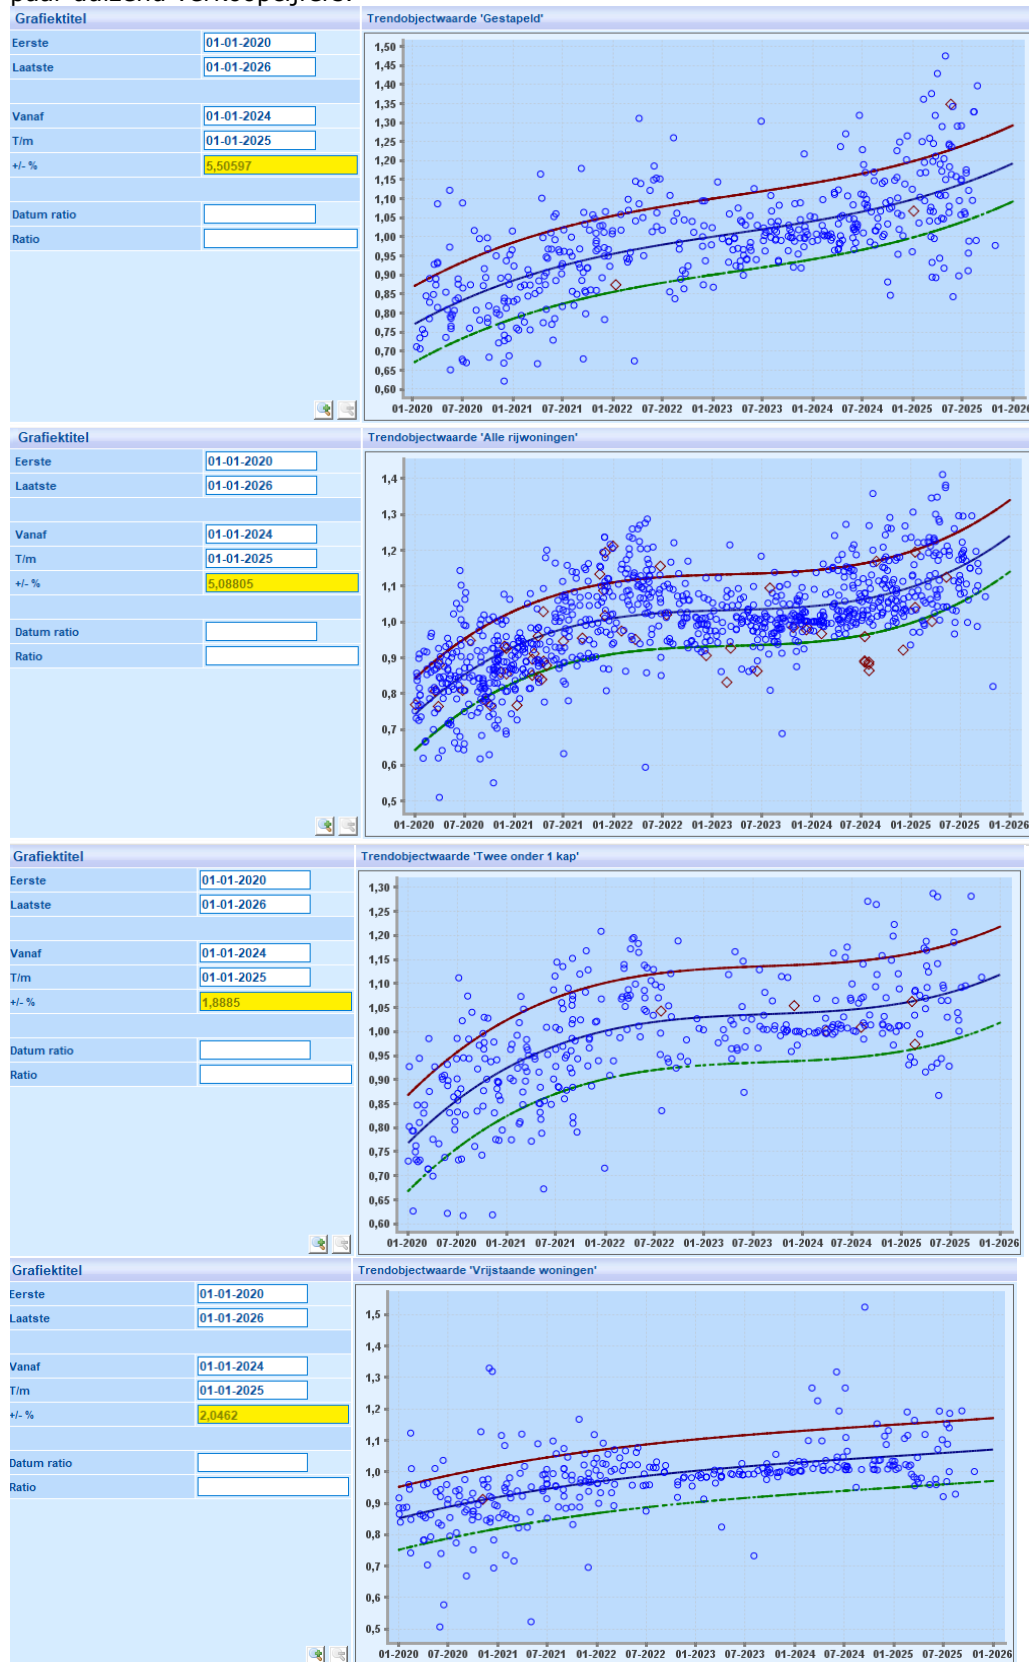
paar duizend verkoopcijfers.

Grafiektitel
Eerste 01-01-2020
Laatste 01-01-2026
Vanaf 01-01-2024
T/m 01-01-2025
+/- % 5,50597
Datum ratio
Ratio

Trendobjectwaarde 'Gestapeld'
1,50 1,45 1,40 1,35 1,30 1,25 1,20 1,15 1,10 1,05 1,00 0,95 0,90 0,85 0,80 0,75 0,70 0,65 0,60
01-2020 07-2020 01-2021 07-2021 01-2022 07-2022 01-2023 07-2023 01-2024 07-2024 01-2025 07-2025 01-2026

Grafiektitel
Eerste 01-01-2020
Laatste 01-01-2026
Vanaf 01-01-2024
T/m 01-01-2025
+/- % 5,08805
Datum ratio
Ratio

Trendobjectwaarde 'Alle rijwoningen'
1,4 1,3 1,2 1,1 1,0 0,9 0,8 0,7 0,6 0,5
01-2020 07-2020 01-2021 07-2021 01-2022 07-2022 01-2023 07-2023 01-2024 07-2024 01-2025 07-2025 01-2026

Grafiektitel
Eerste 01-01-2020
Laatste 01-01-2026
Vanaf 01-01-2024
T/m 01-01-2025
+/- % 1,8885
Datum ratio
Ratio

Trendobjectwaarde 'Twee onder 1 kap'
1,30 1,25 1,20 1,15 1,10 1,05 1,00 0,95 0,90 0,85 0,80 0,75 0,70 0,65 0,60
01-2020 07-2020 01-2021 07-2021 01-2022 07-2022 01-2023 07-2023 01-2024 07-2024 01-2025 07-2025 01-2026

Grafiektitel
Eerste 01-01-2020
Laatste 01-01-2026
Vanaf 01-01-2024
T/m 01-01-2025
+/- % 2,0462
Datum ratio
Ratio

Trendobjectwaarde 'Vrijstaande woningen'
1,5 1,4 1,3 1,2 1,1 1,0 0,9 0,8 0,7 0,6 0,5
01-2020 07-2020 01-2021 07-2021 01-2022 07-2022 01-2023 07-2023 01-2024 07-2024 01-2025 07-2025 01-2026